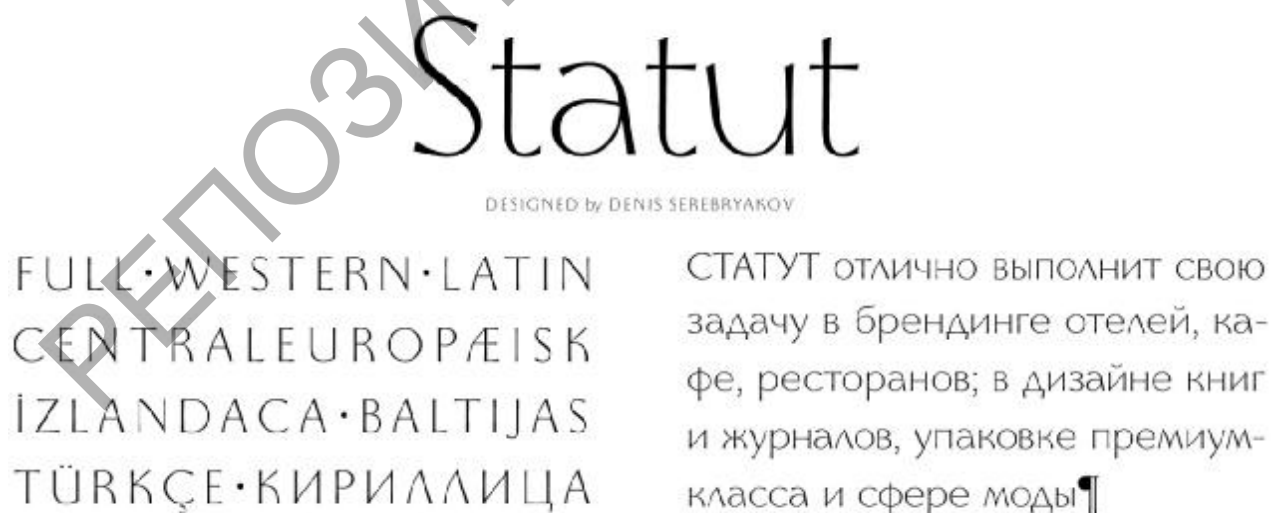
РЕПОЗІ

Statut

DESIGNED by DENIS SEREBRYAKOV

FULL·WESTERN·LATIN
CENTRALEUROPÆISK
İZLANDACA·BALTIJAS
TÜRKÇE·КИРИЛЛИЦА

СТАТУТ отлично выполнит свою задачу в брендинге отелей, кафе, ресторанов; в дизайне книг и журналов, упаковке премиум-класса и сфере моды¶